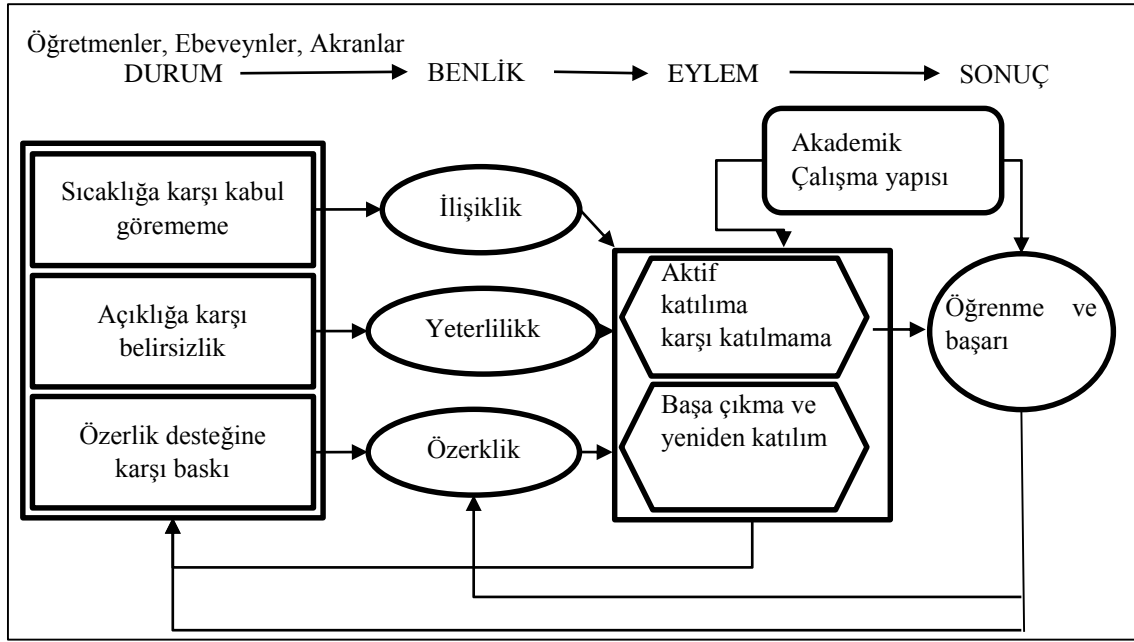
Öğretmenler, Ebeveynler, Akranlar
DURUM → BENLİK → EYLEM → SONUÇ

Akademik Çalışma yapısı

Sıcaklığa karşı kabul görememe

İlişiklik

Açıklığa karşı belirsizlik

Yeterlilikk

Özerlik desteğine karşı baskı

Özerklik

Aktif katılıma karşı katılmama

Başa çıkma ve yeniden katılım

Öğrenme ve başarı